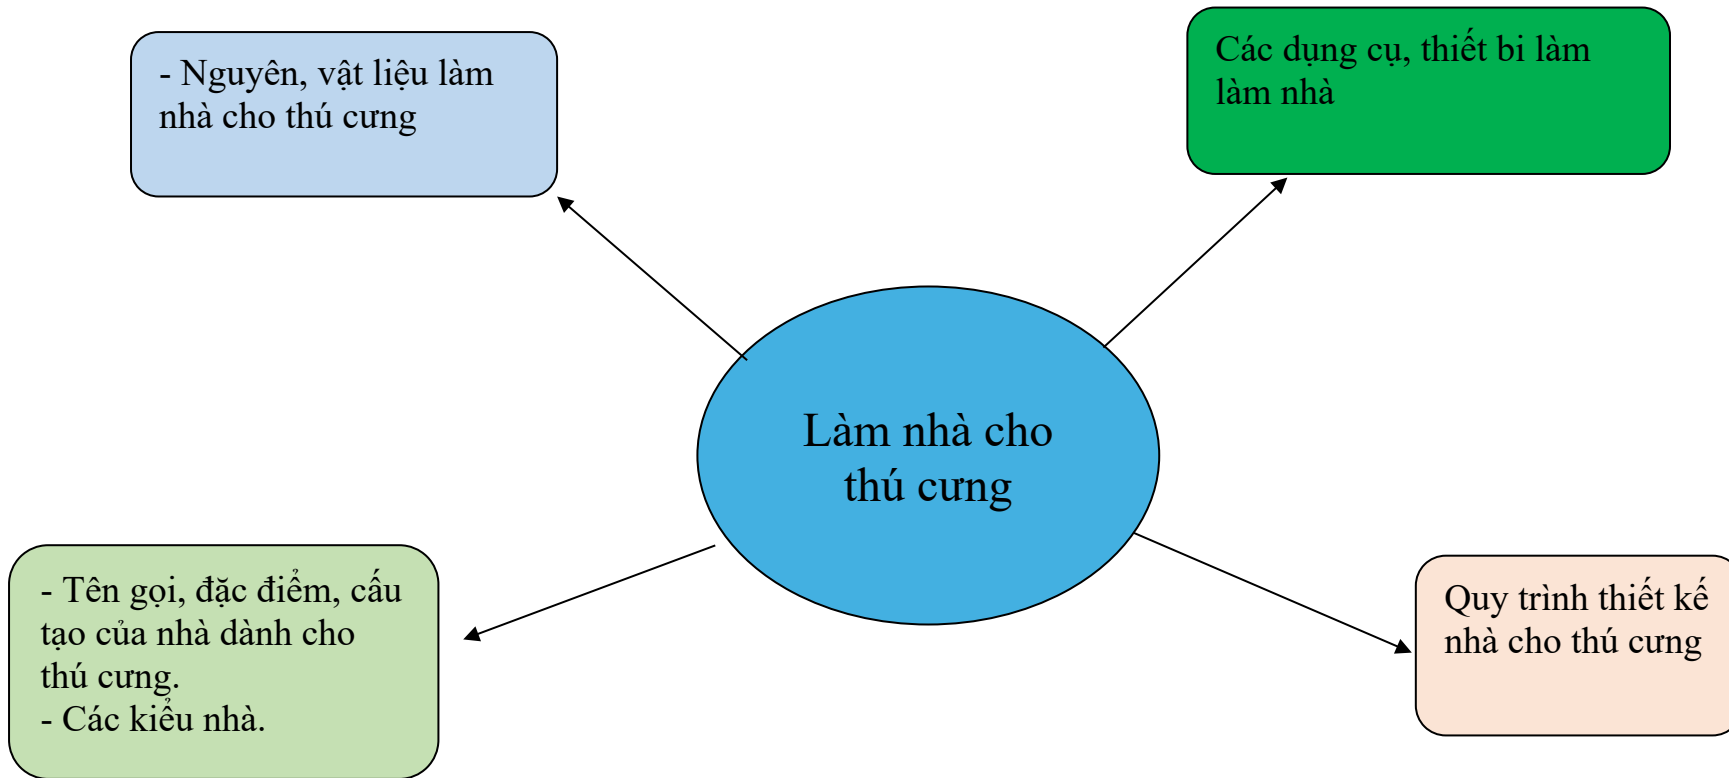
- Nguyên, vật liệu làm nhà cho thú cưng

Các dụng cụ, thiết bi làm làm nhà

Làm nhà cho thú cưng

- Tên gọi, đặc điểm, cấu tạo của nhà dành cho thú cưng.
- Các kiểu nhà.

Quy trình thiết kế nhà cho thú cưng